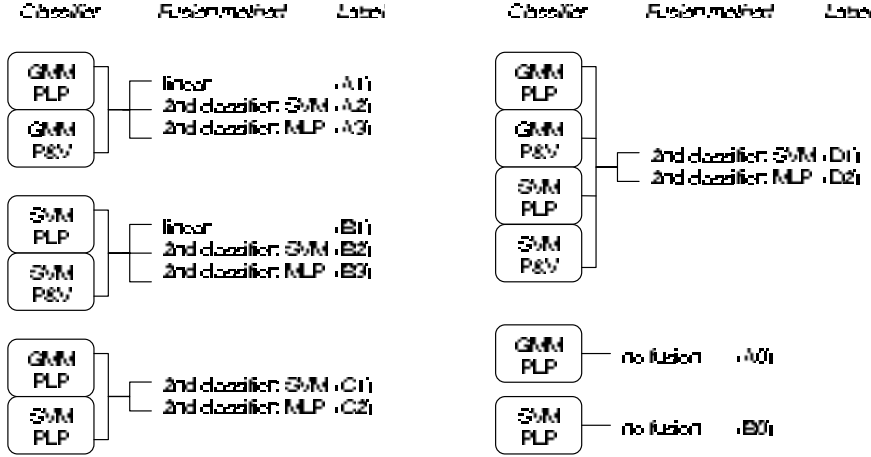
Classifier Fusion method Label

GMM PLP
GMM P&V
linear (A1)
2nd classifier: SVM (A2)
2nd classifier: MLP (A3)

SVM PLP
SVM P&V
linear (B1)
2nd classifier: SVM (B2)
2nd classifier: MLP (B3)

GMM PLP
SVM PLP
2nd classifier: SVM (C1)
2nd classifier: MLP (C2)

Classifier Fusion method Label

GMM PLP
GMM P&V
SVM PLP
SVM P&V
2nd classifier: SVM (D1)
2nd classifier: MLP (D2)

GMM PLP
no fusion (A0)

SVM PLP
no fusion (B0)